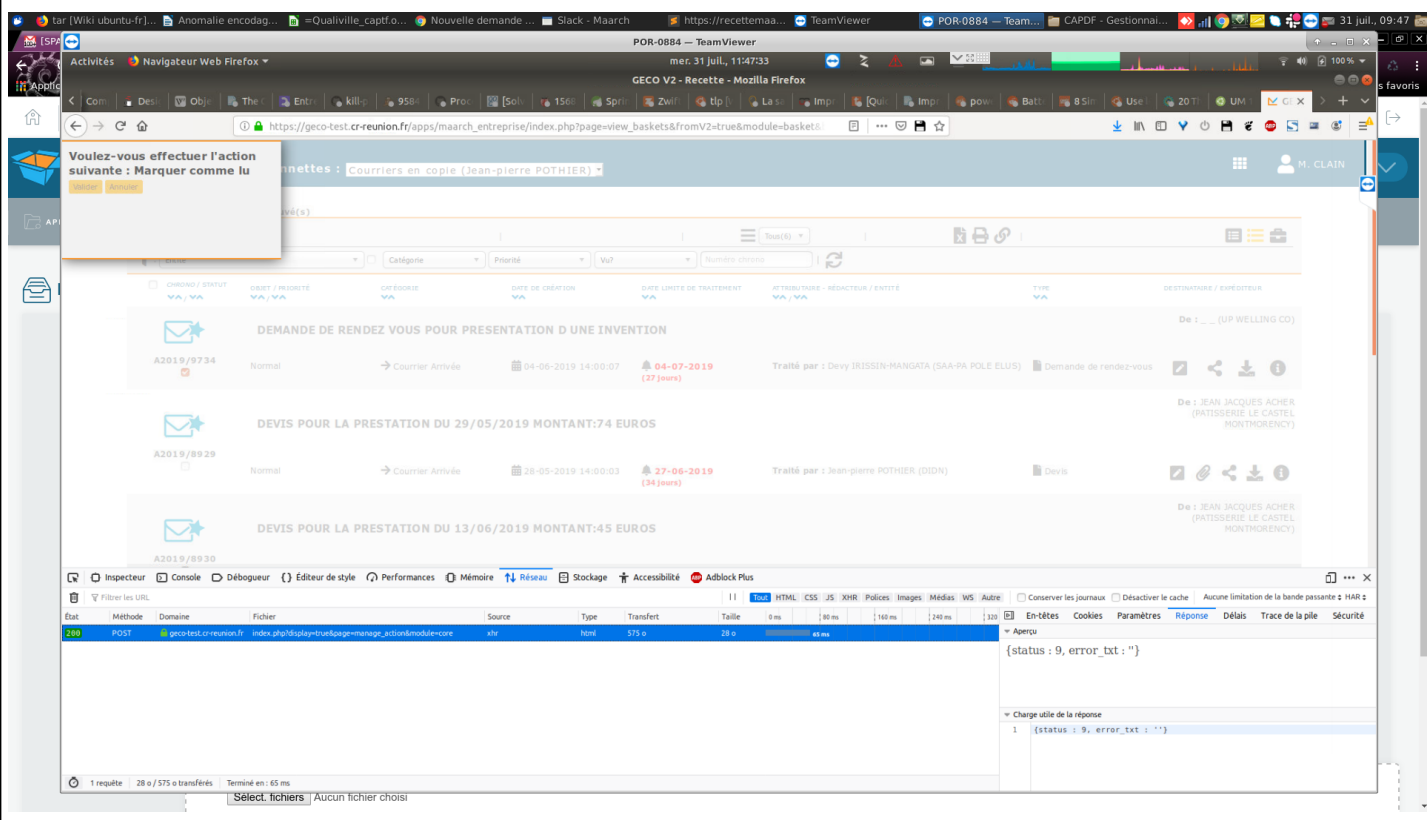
tar [Wiki ubuntu-fr]... Anomalie encodag... =Qualiville_captf.o... Nouvelle demande ... Slack - Maarch https://recettemaa... TeamViewer POR-0884 — Team... CAPDF - Gestionnai... 31 juil., 09:47

POR-0884 — TeamViewer

Activités Navigateur Web Firefox mer. 31 juil., 11:47:33 100 %

GECO V2 - Recette - Mozilla Firefox

https://geco-test.cr-reunion.fr/apps/maarch_entreprise/index.php?page=view_baskets&fromV2=true&module=basket&

favoris

Voulez-vous effectuer l'action suivante : Marquer comme lu

Valider Annuler

nnettes : Courriers en copie (Jean-pierre POTHIER)

M. CLAIN

Tous(5)

Catégorie Priorité Vu? Numéro chrono

CHRONO / STATUT OBJET / PRIORITÉ CATÉGORIE DATE DE CRÉATION DATE LIMITE DE TRAITEMENT ATTRIBUTAIRE - RÉDACTEUR / ENTITÉ TYPE DESTINATAIRE / EXPÉDITEUR

DEMANDE DE RENDEZ VOUS POUR PRESENTATION D UNE INVENTION

De : _ _ (UP WELLING CO)

A2019/9734 Normal Courrier Arrivée 04-06-2019 14:00:07 04-07-2019 (27 jours) Traité par : Devy IRISSIN-MANGATA (SAA-PA POLE ELUS) Demande de rendez-vous

DEVIS POUR LA PRESTATION DU 29/05/2019 MONTANT:74 EUROS

De : JEAN JACQUES ACHER (PATISSERIE LE CASTEL MONTMORENCY)

A2019/8929 Normal Courrier Arrivée 28-05-2019 14:00:03 27-06-2019 (34 jours) Traité par : Jean-pierre POTHIER (DIDN) Devis

DEVIS POUR LA PRESTATION DU 13/06/2019 MONTANT:45 EUROS

De : JEAN JACQUES ACHER (PATISSERIE LE CASTEL MONTMORENCY)

A2019/8930

Inspecteur Console Débogueur Éditeur de style Performances Mémoire Réseau Stockage Accessibilité Adblock Plus

Filtrer les URL

Tout HTML CSS JS XHR Polices Images Médias WS Autre Conserver les journaux Désactiver le cache Aucune limitation de la bande passante HAR

| État | Méthode | Domaine | Fichier | Source | Type | Transfert | Taille |
|---|---|---|---|---|---|---|---|
| 200 | POST | geco-test.cr-reunion.fr | index.php?display=true&page=manage_action&module=core | xhr | html | 575 o | 28 o |

0 ms 80 ms 160 ms 240 ms 320 65 ms

En-têtes Cookies Paramètres Réponse Délais Trace de la pile Sécurité

Aperçu

{status : 9, error_txt : ''}

Charge utile de la réponse

1 {status : 9, error_txt : ''}

1 requête 28 o / 575 o transférés Terminé en : 65 ms

Sélect. fichiers Aucun fichier choisi